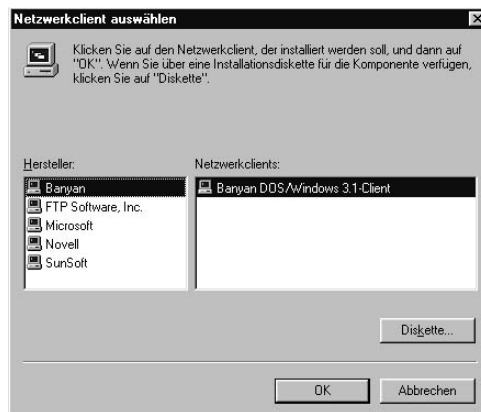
Netzwerkclient auswählen

Klicken Sie auf den Netzwerkclient, der installiert werden soll, und dann auf "OK". Wenn Sie über eine Installationsdiskette für die Komponente verfügen, klicken Sie auf "Diskette".

Hersteller:
Banyan
FTP Software, Inc.
Microsoft
Novell
SunSoft

Netzwerkclients:
Banyan DOS/Windows 3.1-Client

Diskette...

OK
Abbrechen